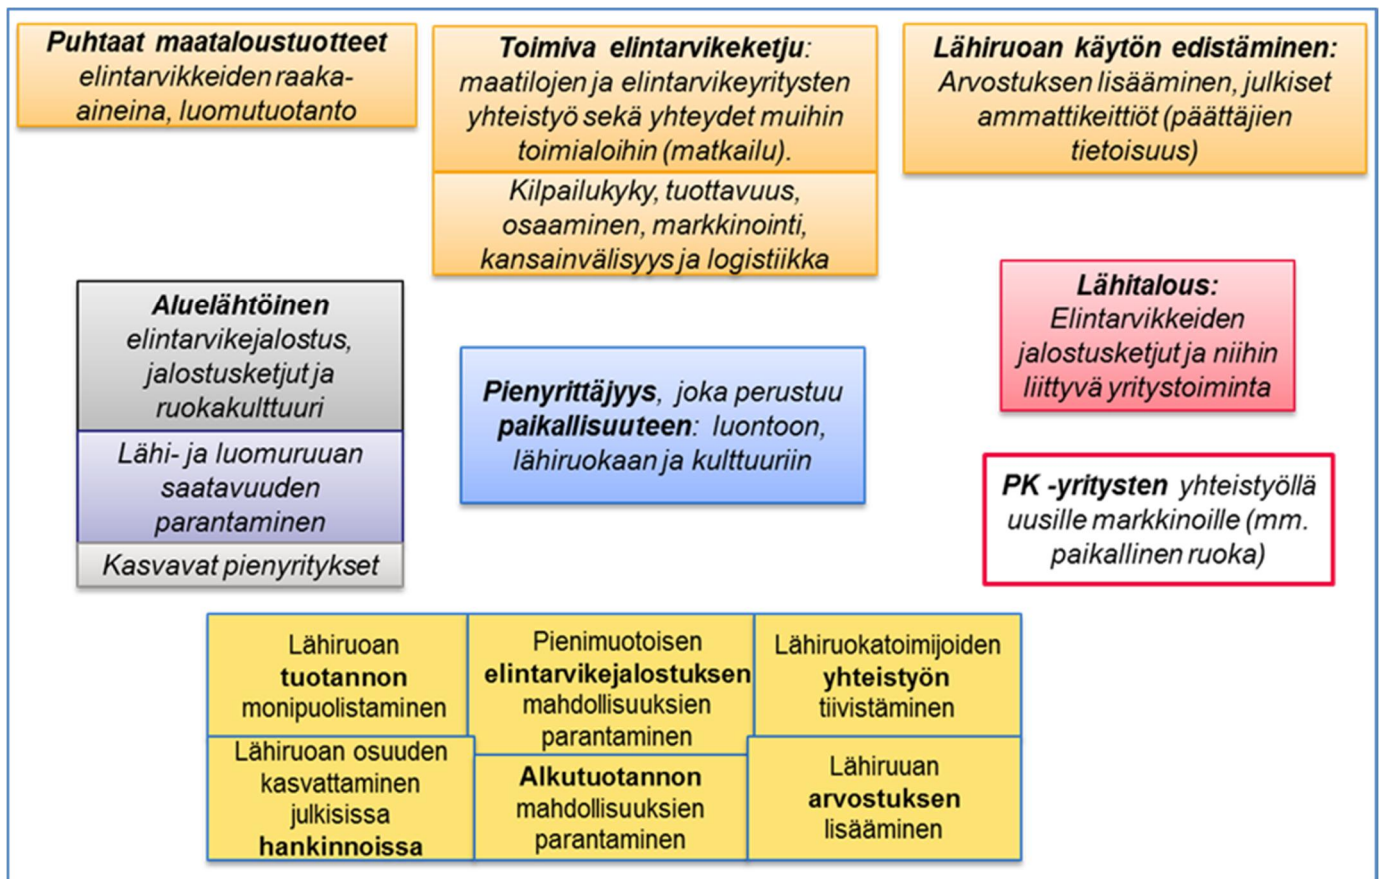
**Puhtaat maataloustuotteet** elintarvikkeiden raaka-aineina, luomutuotanto

**Toimiva elintarvikeketju**: maatilojen ja elintarvikeyritysten yhteistyö sekä yhteydet muihin toimialoihin (matkailu).

Kilpailukyky, tuottavuus, osaaminen, markkinointi, kansainvälisyys ja logistiikka

**Lähiruoan käytön edistäminen:** Arvostuksen lisääminen, julkiset ammattikeittiöt (päättäjien tietoisuus)

**Aluelähtöinen** elintarvikejalostus, jalostusketjut ja ruokakulttuuri

Lähi- ja luomuruuan saatavuuden parantaminen

Kasvavat pienyritykset

**Pienyrittäjyys**, joka perustuu **paikallisuuteen**: luontoon, lähiruokaan ja kulttuuriin

**Lähitalous:** Elintarvikkeiden jalostusketjut ja niihin liittyvä yritystoiminta

**PK -yritysten** yhteistyöllä uusille markkinoille (mm. paikallinen ruoka)

Lähiruoan **tuotannon** monipuolistaminen

Pienimuotoisen **elintarvikejalostuksen** mahdollisuuksien parantaminen

Lähiruokatoimijoiden **yhteistyön** tiivistäminen

Lähiruoan osuuden kasvattaminen julkisissa **hankinnoissa**

**Alkutuotannon** mahdollisuuksien parantaminen

Lähiruuan **arvostuksen** lisääminen